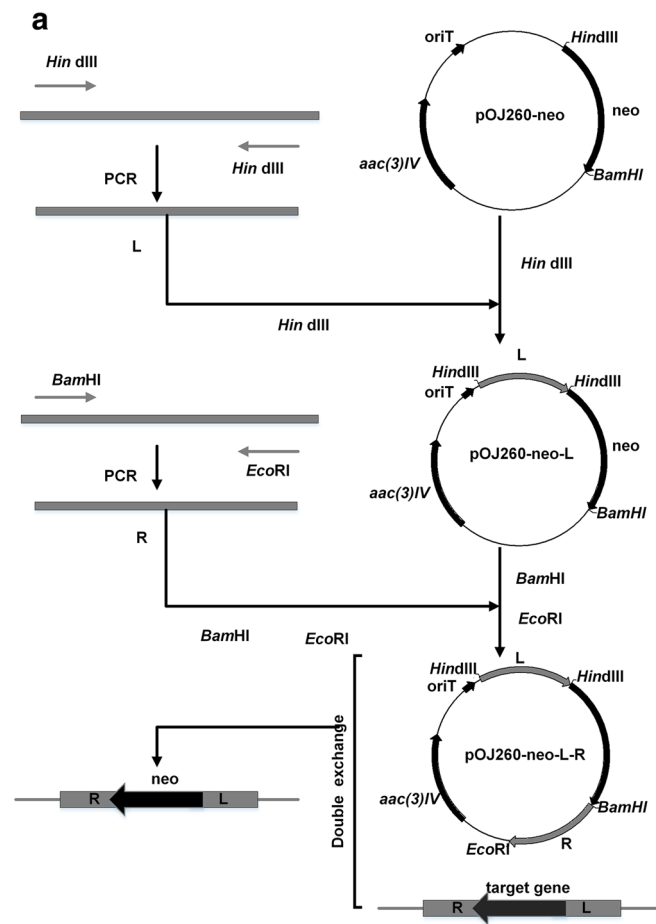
a

Hin dIII

Hin dIII

PCR

L

oriT

HindIII

pOJ260-neo

neo

aac(3)IV

BamHI

Hin dIII

Hin dIII

L

HindIII

oriT

HindIII

BamHI

EcoRI

PCR

pOJ260-neo-L

neo

aac(3)IV

BamHI

R

BamHI

EcoRI

BamHI

EcoRI

L

HindIII

oriT

HindIII

Double exchange

neo

pOJ260-neo-L-R

R

L

aac(3)IV

BamHI

EcoRI

R

target gene

R

L